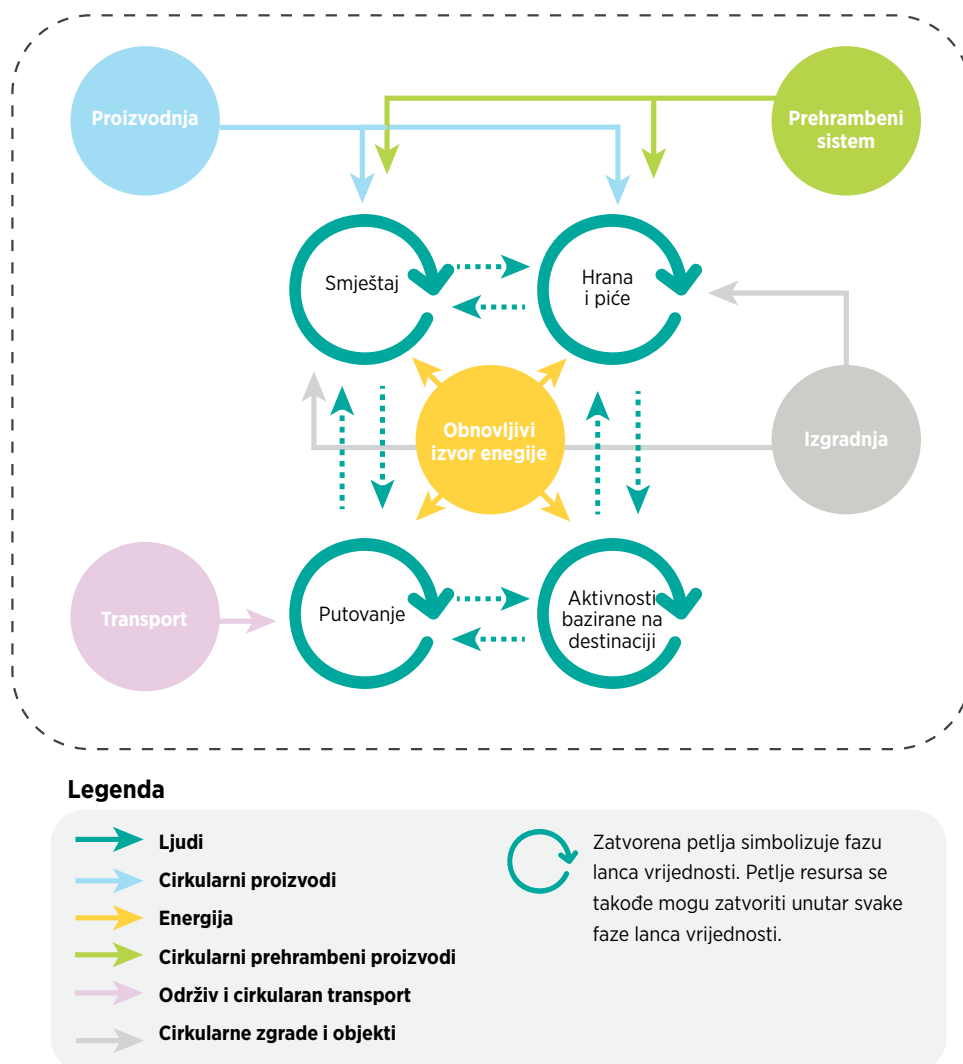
Proizvodnja

Prehrambeni sistem

Smještaj

Hrana i piće

Obnovljivi izvor enegije

Izgradnja

Transport

Putovanje

Aktivnosti bazirane na destinaciji

Legenda

Ljudi

Cirkularni proizvodi

Energija

Cirkularni prehrambeni proizvodi

Održiv i cirkularan transport

Cirkularne zgrade i objekti

Zatvorena petlja simbolizuje fazu lanca vrijednosti. Petlje resursa se takođe mogu zatvoriti unutar svake faze lanca vrijednosti.